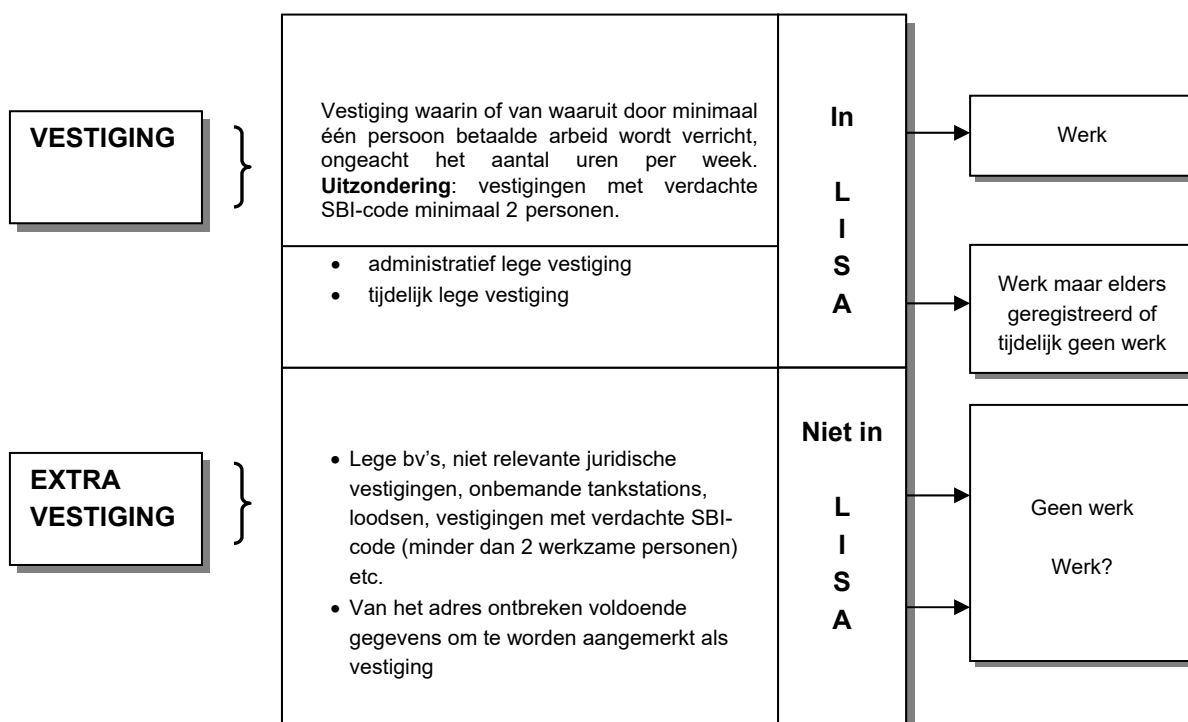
VESTIGING

Vestiging waarin of van waaruit door minimaal één persoon betaalde arbeid wordt verricht, ongeacht het aantal uren per week. **Uitzondering**: vestigingen met verdachte SBI-code minimaal 2 personen.

- administratief lege vestiging
- tijdelijk lege vestiging

In

L
I
S
A

Werk

Werk maar elders geregistreerd of tijdelijk geen werk

EXTRA VESTIGING

- Lege bv's, niet relevante juridische vestigingen, onbemande tankstations, loodsen, vestigingen met verdachte SBI-code (minder dan 2 werkzame personen) etc.
- Van het adres ontbreken voldoende gegevens om te worden aangemerkt als vestiging

Niet in

L
I
S
A

Geen werk

Werk?